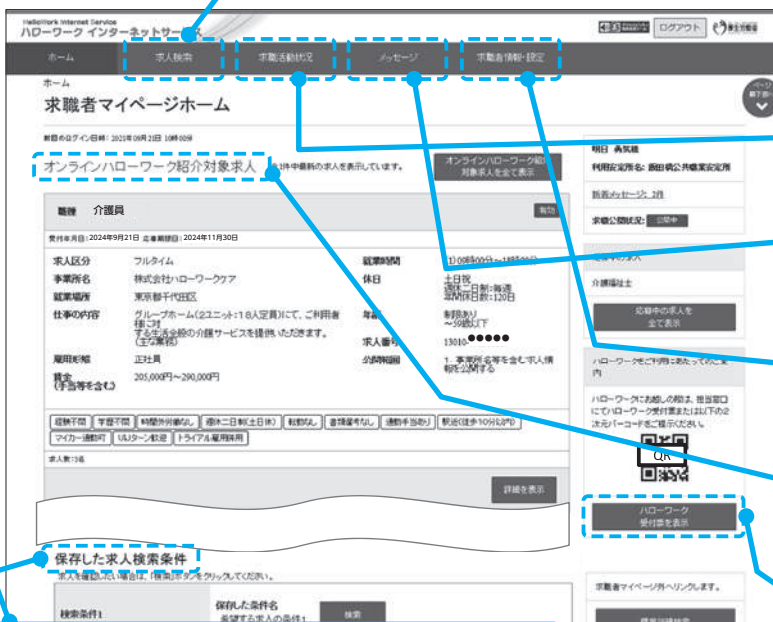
HelloWork Internet Service
ハローワーク インターネットサービス

ログアウト

ホーム
求人検索
求職活動状況
メッセージ
求職者情報・設定

ホーム
求職者マイページホーム

前回のログイン日時：2021年09月28日 10時00分

オンラインハローワーク紹介対象求人
3件中最新の求人を表示しています。

オンラインハローワーク紹介対象求人を全て表示

職種 介護員
有効

受付年月日：2024年9月21日 応募期限日：2024年11月30日

| 求人区分 | フルタイム | 就業時間 | (1) 09時00分～18時00分 |
|---|---|---|---|
| 事業所名 | 株式会社ハローワークケア | 休日 | 土日祝 週休二日制：毎週 年間休日数：120日 |
| 就業場所 | 東京都千代田区 | | |
| 仕事の内容 | グループホーム（2ユニット：18人定員）にて、ご利用者様に対する生活全般の介護サービスを提供いただきます。（主な業務） | 年齢 | 制限あり ～59歳以下 |
| | | 求人番号 | 13010-●●●●● |
| 雇用形態 | 正社員 | 公開範囲 | 1．事業所名等を含む求人情報を公開する |
| 賃金（手当等を含む） | 205,000円～290,000円 | | |

経験不問 学歴不問 時間外労働なし 週休二日制（土日休） 転勤なし 書類選考なし 通勤手当あり 駅近（徒歩10分以内） マイカー通勤可 UIJターン歓迎 トライアル雇用併用

求人数：3件

詳細を表示

保存した求人検索条件
求人を確認したい場合は、「検索」ボタンをクリックしてください。

検索条件1
保存した条件名
希望する求人の条件1
検索

明日 勇気雄
利用登録所：飯田橋公共職業安定所

新着メッセージ 2件

求職公開状況：公開中

応募中の求人

介護福祉士

応募中の求人を全て表示

ハローワークをご利用にあたっての案内

ハローワークにお越しの際は、担当窓口にてハローワーク受付票または以下の2次元バーコードをご提示ください。

QR

ハローワーク受付票を表示

求職者マイページ内へリンクします。